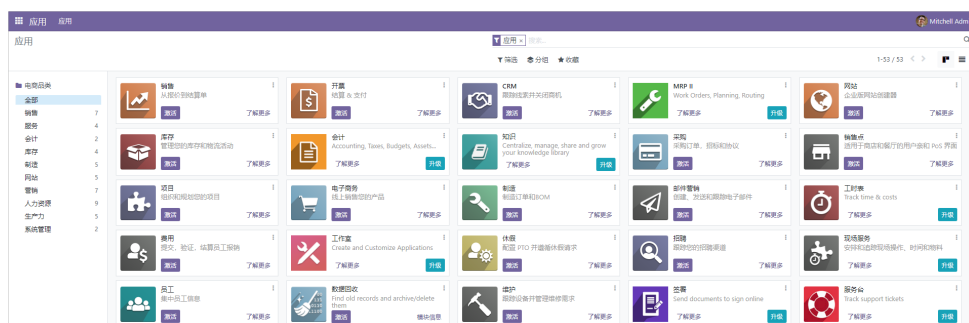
应用 应用 Mitchell Adm

应用

应用 × 搜索...

筛选 分组 收藏

1-53 / 53

电商品类
全部
销售 7
服务 4
会计 2
库存 4
制造 5
网站 7
营销 7
人力资源 9
生产力 5
系统管理 2

销售
从报价到发票
激活 了解更多

开票
结算 & 支付
激活 了解更多

CRM
跟踪线索并关闭商机
激活 了解更多

MRP II
Work Orders, Planning, Routing
了解更多 升级

网站
企业官网创建器
激活 了解更多

库存
管理您的库存和物流活动
激活 了解更多

会计
Accounting, Taxes, Budgets, Assets...
了解更多 升级

知识
Centralize, manage, share and grow your knowledge library
了解更多 升级

采购
采购订单，招标和协议
激活 了解更多

销售点
适用于商店和餐厅的用户级别 PoS 界面
激活 了解更多

项目
组织和规划您的项目
激活 了解更多

电子商务
线上销售您的产品
激活 了解更多

制造
制造订单和BOM
激活 了解更多

邮件营销
创建、发送和跟踪电子邮件
激活 了解更多

工时表
Track time & costs
了解更多 升级

费用
提交、验证、结算员工报销
激活 了解更多

工作室
Create and Customize Applications
了解更多 升级

休假
配置 PTO 并请缓休假请求
激活 了解更多

招聘
跟踪您的招聘渠道
激活 了解更多

现场服务
安排和追踪现场操作、时间和物料
了解更多 升级

员工
集中员工信息
激活 了解更多

数据回收
Find old records and archive/delete them
激活 模块信息

维护
跟踪设备并管理维修请求
激活 了解更多

签署
Send documents to sign online
了解更多 升级

服务台
Track support tickets
了解更多 升级